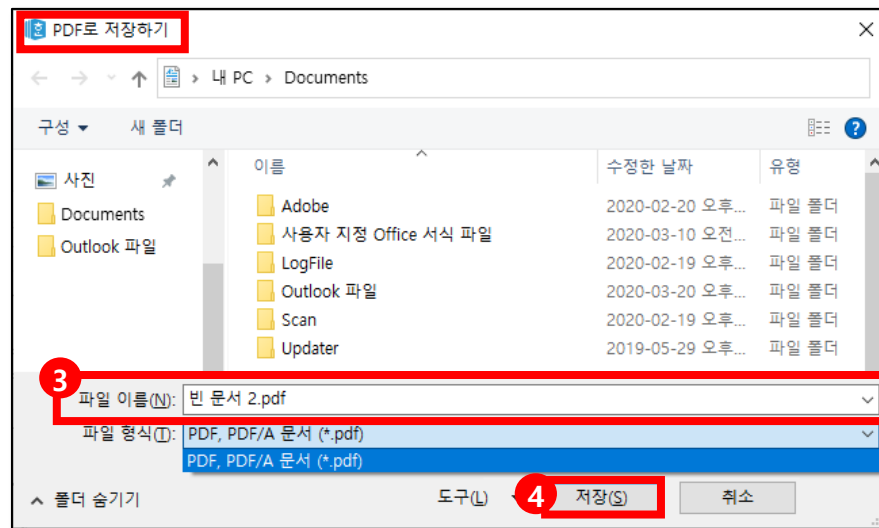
PDF로 저장하기

내 PC › Documents

구성 ▾ 새 폴더

사진
Documents
Outlook 파일

| 이름 | 수정한 날짜 | 유형 |
|---|---|---|
| Adobe | 2020-02-20 오후... | 파일 폴더 |
| 사용자 지정 Office 서식 파일 | 2020-03-10 오전... | 파일 폴더 |
| LogFile | 2020-02-19 오후... | 파일 폴더 |
| Outlook 파일 | 2020-03-20 오후... | 파일 폴더 |
| Scan | 2020-02-19 오후... | 파일 폴더 |
| Updater | 2019-05-29 오후... | 파일 폴더 |

3
파일 이름(N): 빈 문서 2.pdf
파일 형식(T): PDF, PDF/A 문서 (*.pdf)
PDF, PDF/A 문서 (*.pdf)

폴더 숨기기 도구(L) 4 저장(S) 취소